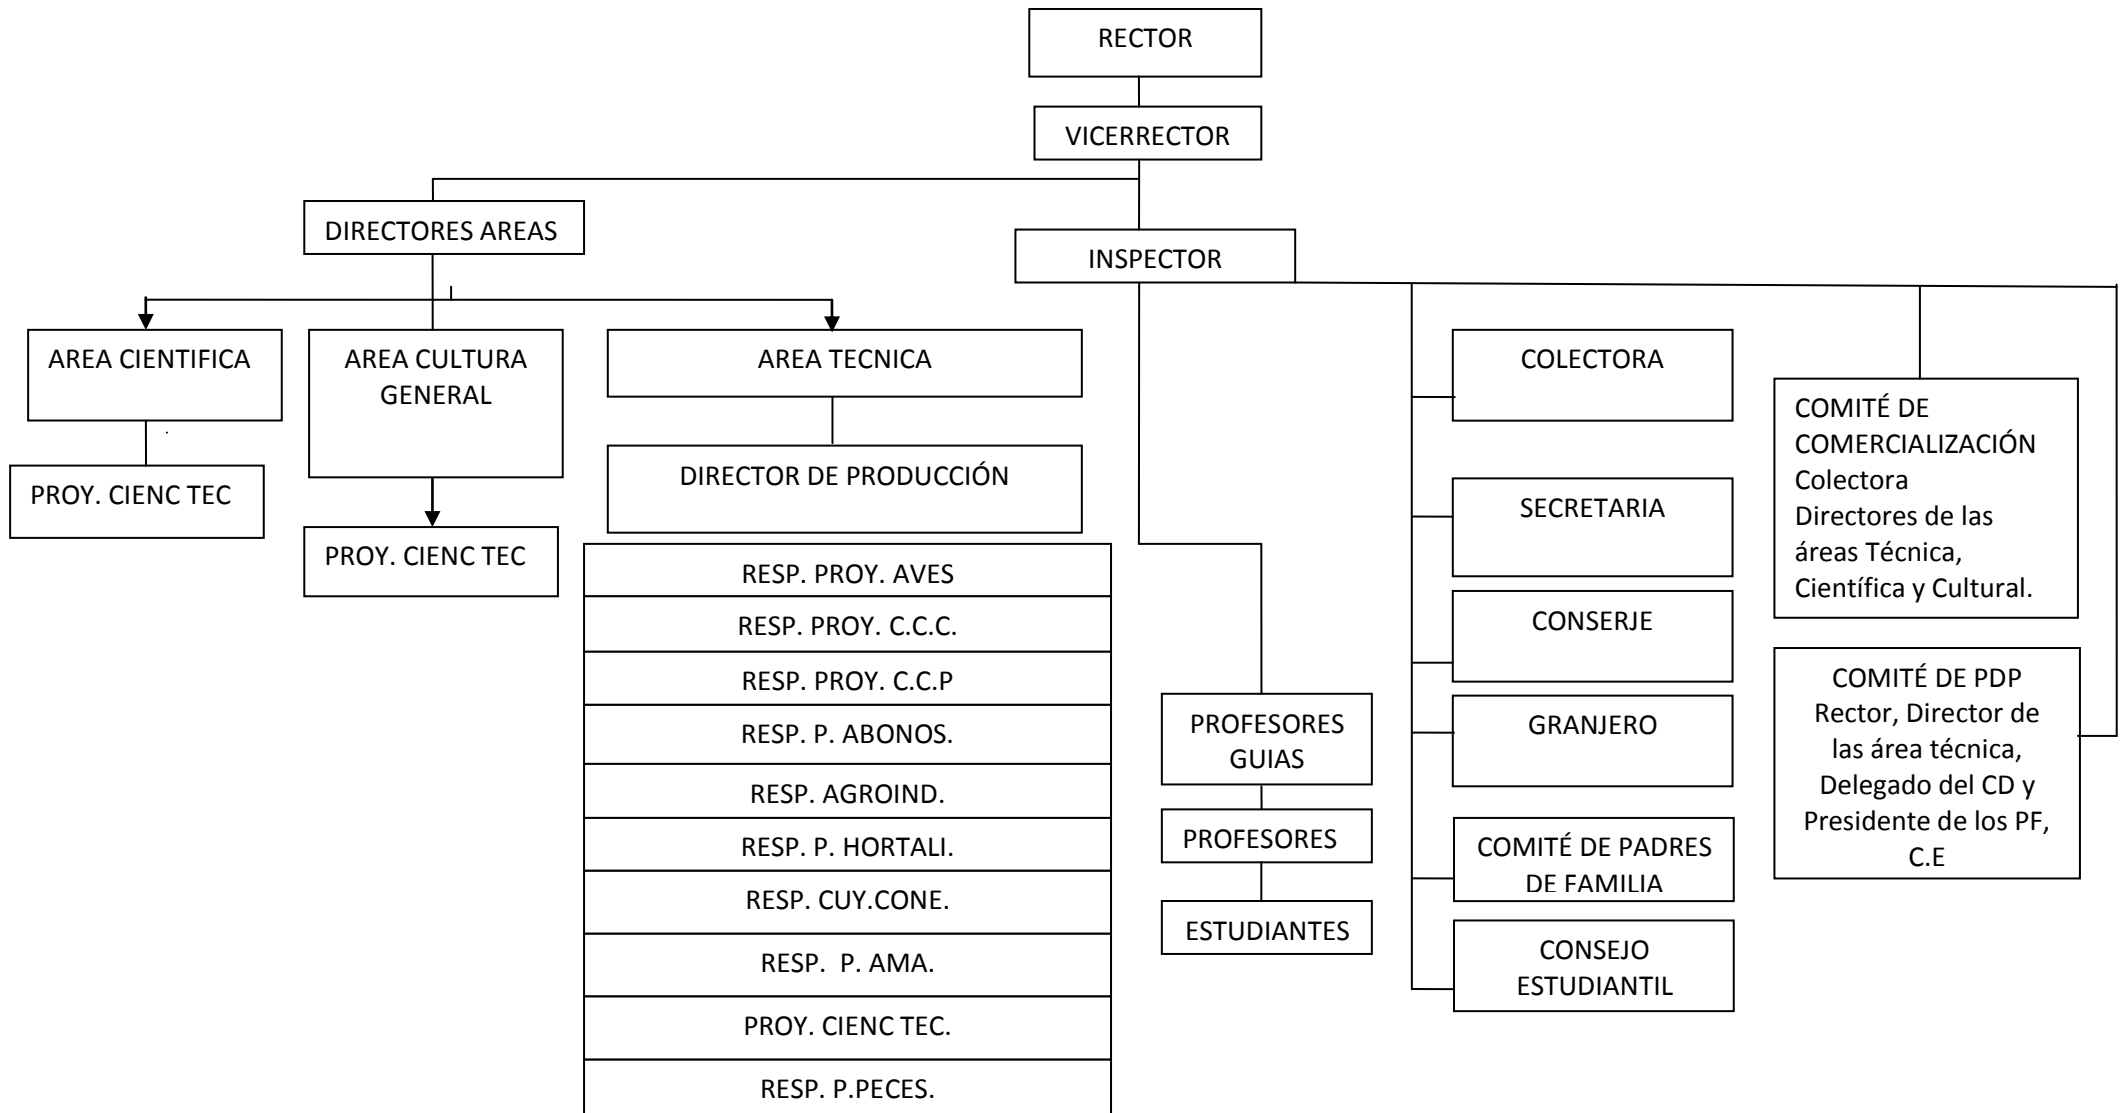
RECTOR

VICERRECTOR

DIRECTORES AREAS

INSPECTOR

AREA CIENTIFICA

PROY. CIENC TEC

AREA CULTURA GENERAL

PROY. CIENC TEC

AREA TECNICA

DIRECTOR DE PRODUCCIÓN

RESP. PROY. AVES

RESP. PROY. C.C.C.

RESP. PROY. C.C.P

RESP. P. ABONOS.

RESP. AGROIND.

RESP. P. HORTALI.

RESP. CUY.CONE.

RESP. P. AMA.

PROY. CIENC TEC.

RESP. P.PECES.

PROFESORES GUIAS

PROFESORES

ESTUDIANTES

COLECTORA

SECRETARIA

CONSERJE

GRANJERO

COMITÉ DE PADRES DE FAMILIA

CONSEJO ESTUDIANTIL

COMITÉ DE COMERCIALIZACIÓN
Colectora
Directores de las áreas Técnica, Científica y Cultural.

COMITÉ DE PDP
Rector, Director de las área técnica, Delegado del CD y Presidente de los PF, C.E